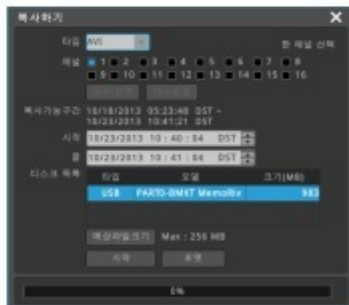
복사하기

타입 AVI

한 채널 선택

채널 1 2 3 4 5 6 7 8 9 10 11 12 13 14 15 16

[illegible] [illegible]

복사가능구간 10/18/2013 05:23:48 DST ~ 10/23/2013 10:41:21 DST

시작 10/23/2013 10 : 40 : 04 DST

끝 10/23/2013 10 : 41 : 04 DST

디스크 목록

| 타입 | 모델 | 크기(MB) |
|---|---|---|
| USB | PARTO-BMKT MemoRiv | 983 |

예상파일크기 Max : 256 MB

시작 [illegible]

0%